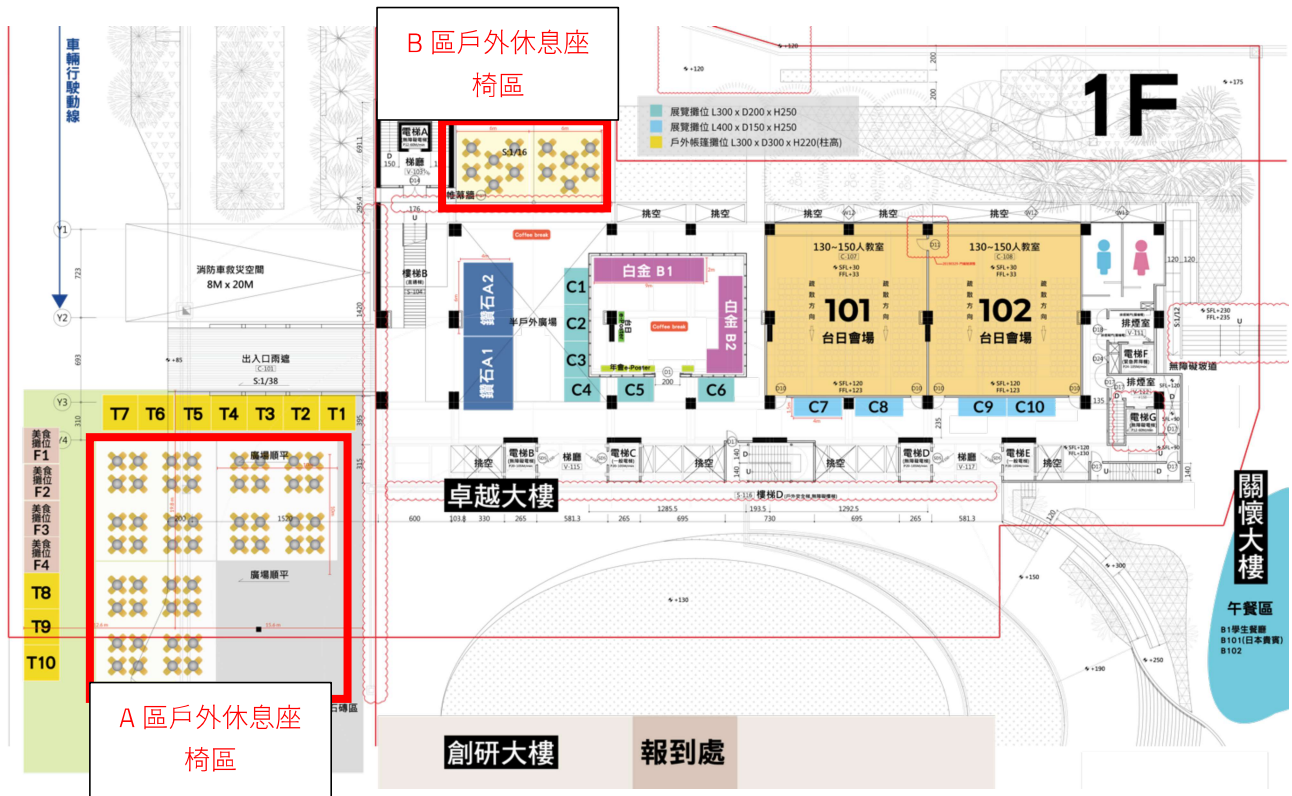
B 區戶外休息座椅區

1F

展覽攤位 L300 x D200 x H250
展覽攤位 L400 x D150 x H250
戶外帳篷攤位 L300 x D300 x H220(柱高)

車輛行駛動線

電梯A
梯廳
S:1/16
推薦牆

Y1
消防車救災空間
8M x 20M
Y2
樓梯B

鑽石A2
鑽石A1
半戶外廣場
Coffee break
C1
C2
C3
C4
C5
C6
白金 B1
白金 B2
午餐+Poster
Coffee break

挑空
挑空
挑空
挑空
挑空

130~150人教室
C-107
101
台日會場

130~150人教室
C-108
102
台日會場

C7
C8
C9
C10

無障礙坡道
電梯F
排煙室
電梯G

出入口雨遮
S:1/38
Y3
T7 T6 T5 T4 T3 T2 T1

美食攤位 F1
美食攤位 F2
美食攤位 F3
美食攤位 F4
T8
T9
T10

廣場順平
廣場順平

電梯B
梯廳
電梯C
挑空
挑空
挑空
電梯D
梯廳
電梯E
挑空

卓越大樓
樓梯D

600 103.8 330 265 581.3 265 695 730 695 265 581.3
1285.5 193.5 1292.5

關懷大樓
午餐區
B1學生餐廳
B101(日本費賓)
B102

A 區戶外休息座椅區

創研大樓
報到處